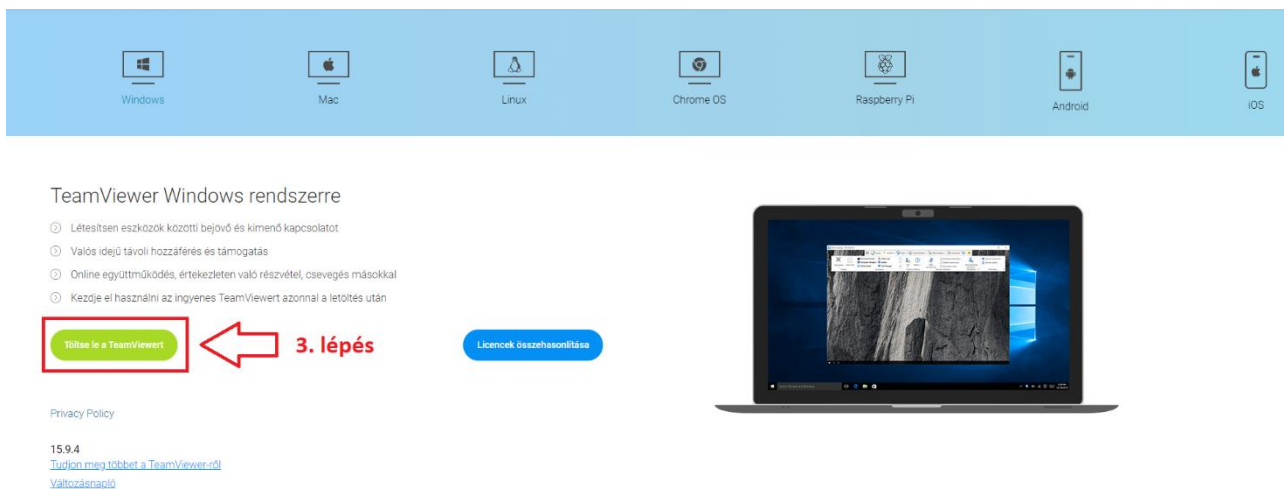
Windows Mac Linux Chrome OS Raspberry Pi Android iOS

TeamViewer Windows rendszerre

Létesítsen eszközök közötti bejövő és kimenő kapcsolatot

Valós idejű távoli hozzáférés és támogatás

Online együttműködés, értekezleten való részvétel, csevegés másokkal

Kezdje el használni az ingyenes TeamViewert azonnal a letöltés után

Töltse le a TeamViewert

3. lépés

Licencek összehasonlítása

Privacy Policy

15.9.4
Tudjon meg többet a TeamViewer-ről
Változásnapló